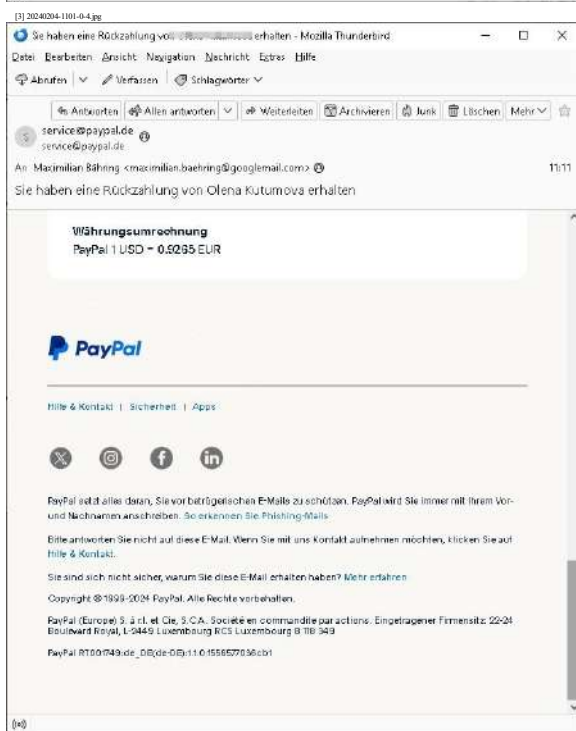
[3] 20240204-1101-0-4.jpg

Sie haben eine Rückzahlung von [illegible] erhalten - Mozilla Thunderbird

Datei Bearbeiten Ansicht Navigation Nachricht Extras Hilfe

Abrufen | Verfassen | Schlagwörter

Antworten | Allen antworten | Weiterleiten | Archivieren | Junk | Löschen | Mehr

service@paypal.de
service@paypal.de

An Maximilian Bähring <maximilian.baehring@googlemail.com>

11:11

Sie haben eine Rückzahlung von Olena Kutumova erhalten

Währungsumrechnung
PayPal 1 USD = 0,9265 EUR

PayPal

Hilfe & Kontakt | Sicherheit | Apps

PayPal setzt alles daran, Sie vor betrügerischen E-Mails zu schützen. PayPal wird Sie immer mit Ihrem Vor- und Nachnamen anschreiben. So erkennen Sie Phishing-Mails

Bitte antworten Sie nicht auf diese E-Mail. Wenn Sie mit uns Kontakt aufnehmen möchten, klicken Sie auf Hilfe & Kontakt.

Sie sind sich nicht sicher, warum Sie diese E-Mail erhalten haben? Mehr erfahren

Copyright © 1999-2024 PayPal. Alle Rechte vorbehalten.

PayPal (Europe) S. à r.l. et Cie, S.C.A. Société en commandite par actions. Eingetragener Firmensitz: 22-24 Boulevard Royal, L-2449 Luxembourg RCS Luxembourg B 118 349

PayPal RT001749:de_DE(de-DE):1.0:1556570036cb1